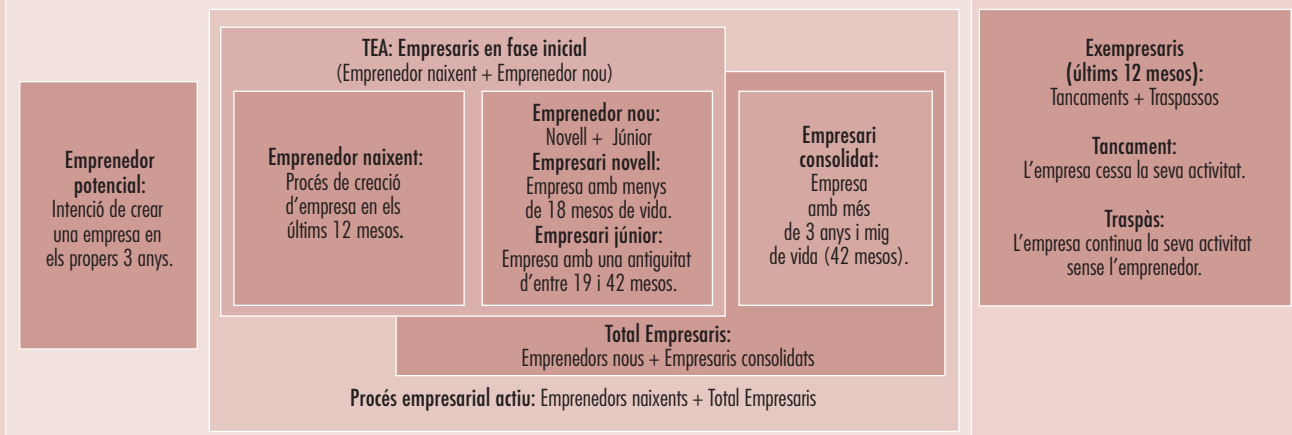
Emprenedor potencial:
Intenció de crear una empresa en els propers 3 anys.

TEA: Empresaris en fase inicial
(Emprenedor naixent + Emprenedor nou)

Emprenedor naixent:
Procés de creació d'empresa en els últims 12 mesos.

Emprenedor nou:
Novell + Júnior
Empresari novell:
Empresa amb menys de 18 mesos de vida.
Empresari júnior:
Empresa amb una antiguitat d'entre 19 i 42 mesos.

Empresari consolidat:
Empresa amb més de 3 anys i mig de vida (42 mesos).

Total Empresaris:
Emprenedors nous + Empresaris consolidats

Procés empresarial actiu: Emprenedors naixents + Total Empresaris

Exempresaris (últims 12 mesos):
Tancaments + Traspassos

Tancament:
L'empresa cessa la seva activitat.

Traspàs:
L'empresa continua la seva activitat sense l'emprenedor.